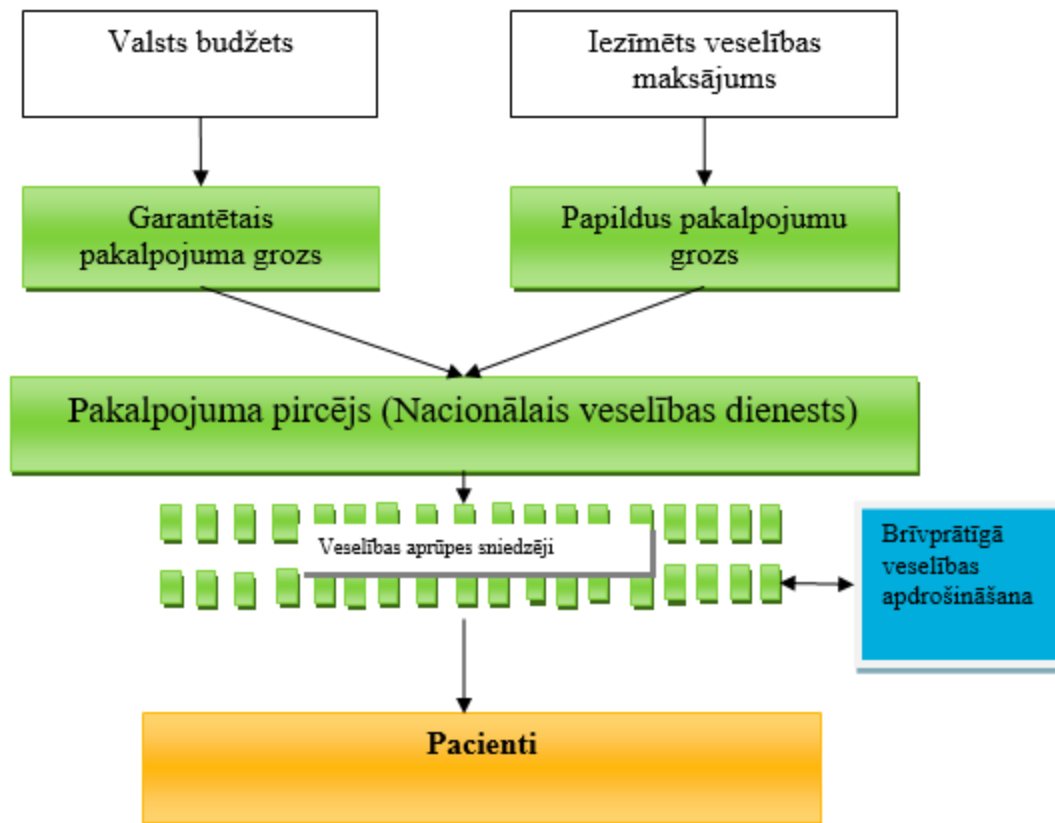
Valsts budžets

Iezīmēts veselības maksājums

Garantētais pakalpojuma grozs

Papildus pakalpojumu grozs

Pakalpojuma pircējs (Nacionālais veselības dienests)

Veselības aprūpes sniedzēji

Brīvprātīgā veselības apdrošināšana

Pacienti